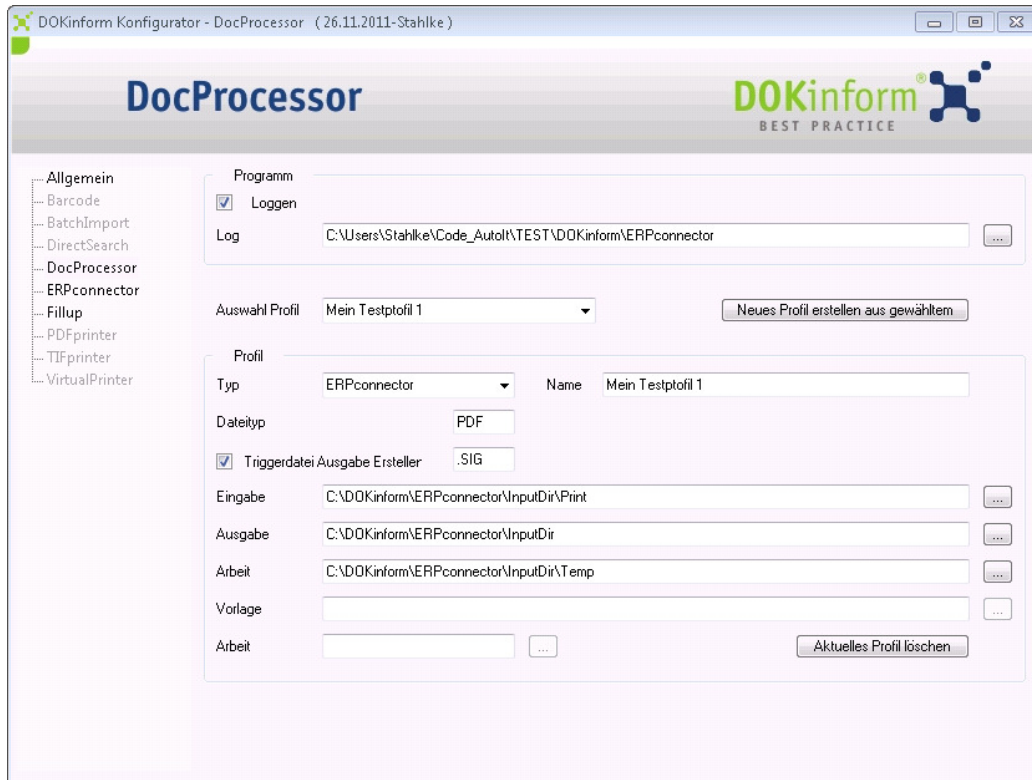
DOKinform Konfigurator - DocProcessor (26.11.2011-Stahlke)

DocProcessor

DOKinform® BEST PRACTICE

Allgemein
Barcode
BatchImport
DirectSearch
DocProcessor
ERPconnector
Fillup
PDFprinter
TIFprinter
VirtualPrinter

Programm
☑ Loggen
Log C:\Users\Stahlke\Code_AutoIt\TEST\DOKinform\ERPconnector ...

Auswahl Profil Mein Testptofil 1
Neues Profil erstellen aus gewähltem

Profil
Typ ERPconnector
Name Mein Testptofil 1
Dateityp PDF
☑ Triggerdatei Ausgabe Ersteller .SIG
Eingabe C:\DOKinform\ERPconnector\InputDir\Print ...
Ausgabe C:\DOKinform\ERPconnector\InputDir ...
Arbeit C:\DOKinform\ERPconnector\InputDir\Temp ...
Vorlage ...
Arbeit ...
Aktuelles Profil löschen